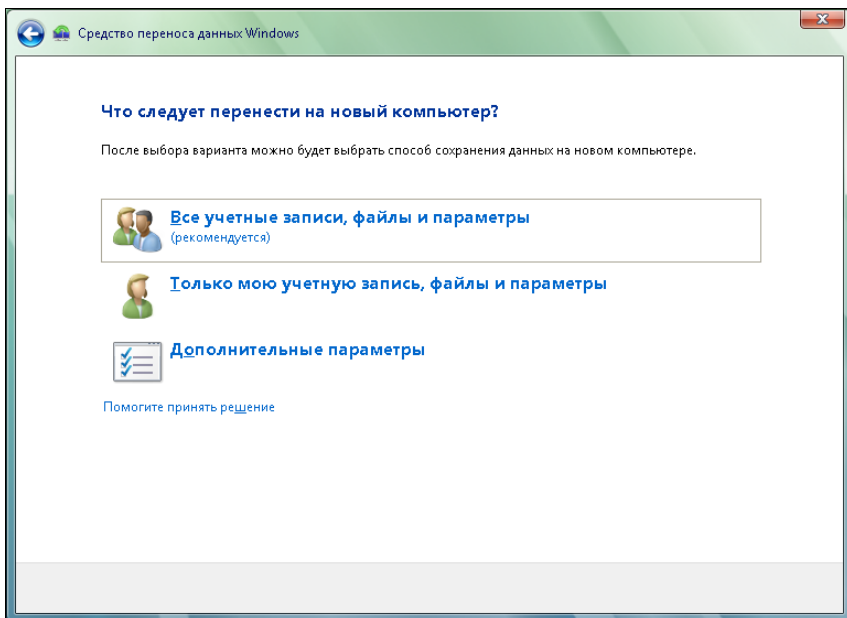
Средство переноса данных Windows

Что следует перенести на новый компьютер?

После выбора варианта можно будет выбрать способ сохранения данных на новом компьютере.

Все учетные записи, файлы и параметры
(рекомендуется)

Только мою учетную запись, файлы и параметры

Дополнительные параметры

Помогите принять решение